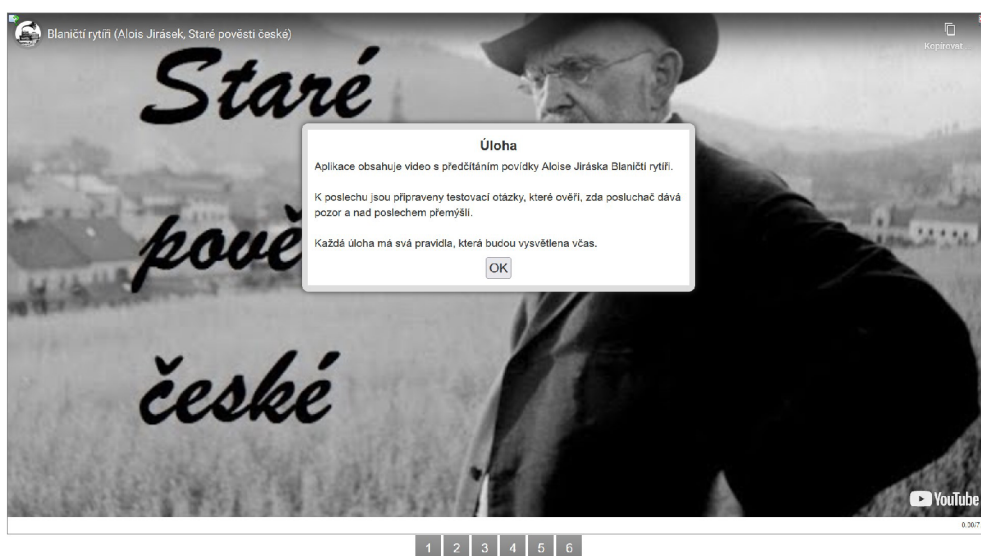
Blaničtí rytíři (Alois Jirásek, Staré pověsti české)

Kopírovat

Staré pově české

Úloha

Aplikace obsahuje video s předčítáním povídky Aloise Jiráska Blaničtí rytíři.

K poslechu jsou připraveny testovací otázky, které ověří, zda posluchač dává pozor a nad poslechem přemýšlí.

Každá úloha má svá pravidla, která budou vysvětlena včas.

OK

YouTube

0.30/7

1 2 3 4 5 6